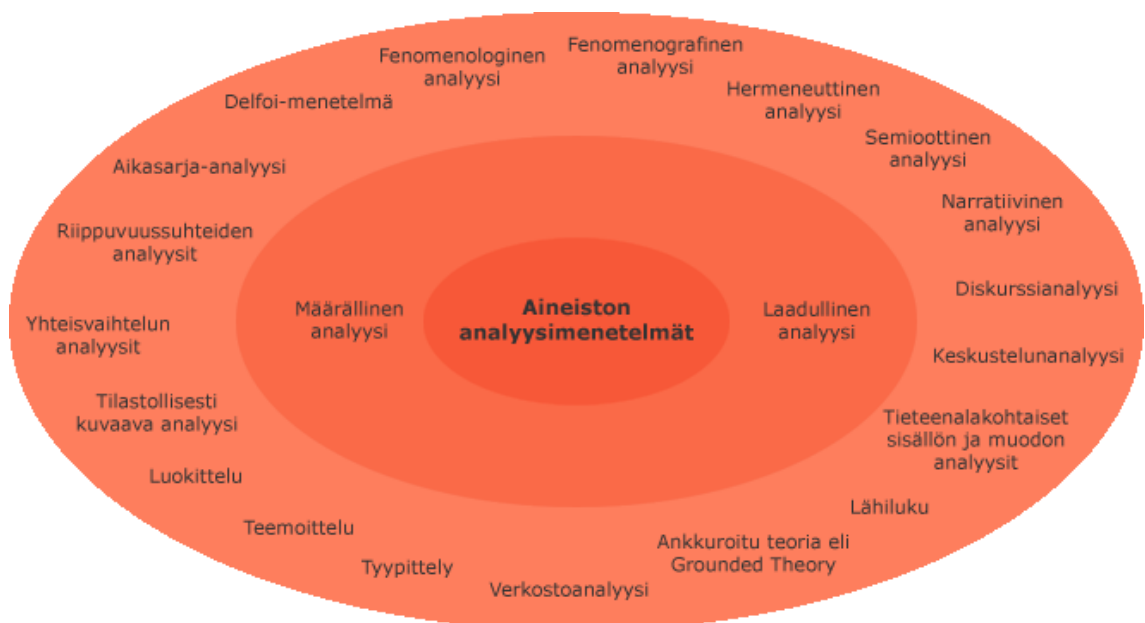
Aineiston analyysimenetelmät

Määrällinen analyysi

Laadullinen analyysi

Fenomenologinen analyysi

Fenomenografinen analyysi

Hermeneuttinen analyysi

Semioottinen analyysi

Narratiivinen analyysi

Diskurssianalyysi

Keskustelunanalyysi

Tieteenalakohtaiset sisällön ja muodon analyysit

Lähiluku

Ankkuroitu teoria eli Grounded Theory

Verkostoanalyysi

Tyypittely

Teemoittelu

Luokittelu

Tilastollisesti kuvaava analyysi

Yhteisvaihtelun analyysit

Riippuvuussuhteiden analyysit

Aikasarja-analyysi

Delfoi-menetelmä